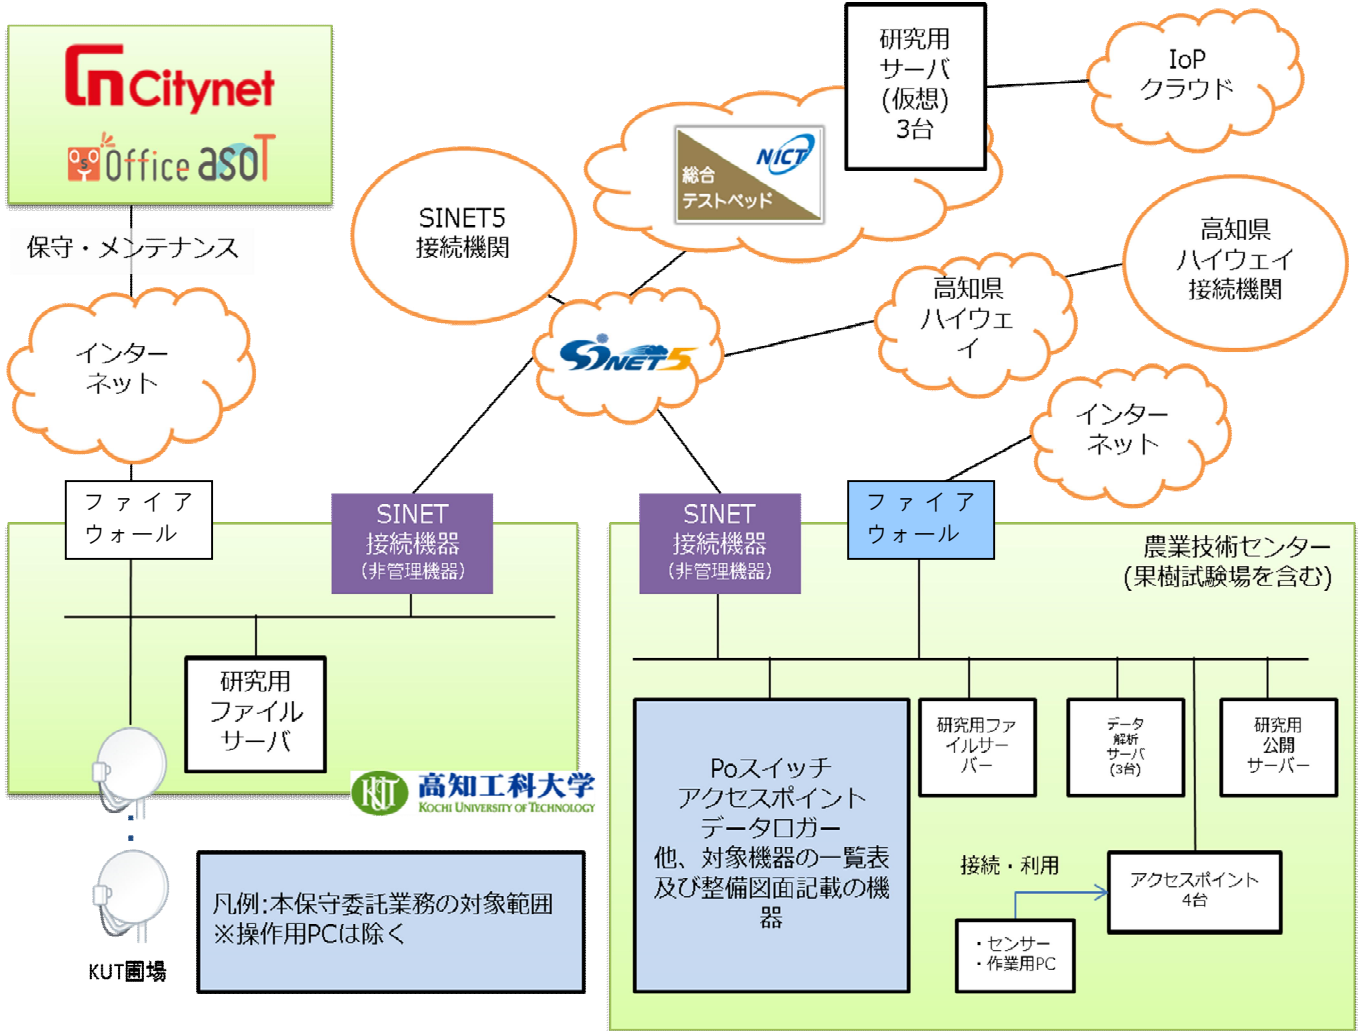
Citynet
Office asoT

保守・メンテナンス

インターネット

ファイアウォール

SINET5
接続機関

総合
テストベッド
NICT

研究用
サーバ
(仮想)
3台

IoP
クラウド

高知県
ハイウェイ
接続機関

高知県
ハイウェイ

SINET5

インターネット

SINET
接続機器
(非管理機器)

SINET
接続機器
(非管理機器)

ファイアウォール

農業技術センター
(果樹試験場を含む)

研究用
ファイル
サーバ

高知工科大学
Kochi University of Technology

KUT圃場

凡例:本保守委託業務の対象範囲
※操作用PCは除く

Poスイッチ
アクセスポイント
データロガー
他、対象機器の一覧表
及び整備図面記載の機器

研究用ファイルサーバー

データ
解析
サーバ
(3台)

研究用
公開
サーバー

接続・利用

アクセスポイント
4台

・センサー
・作業用PC